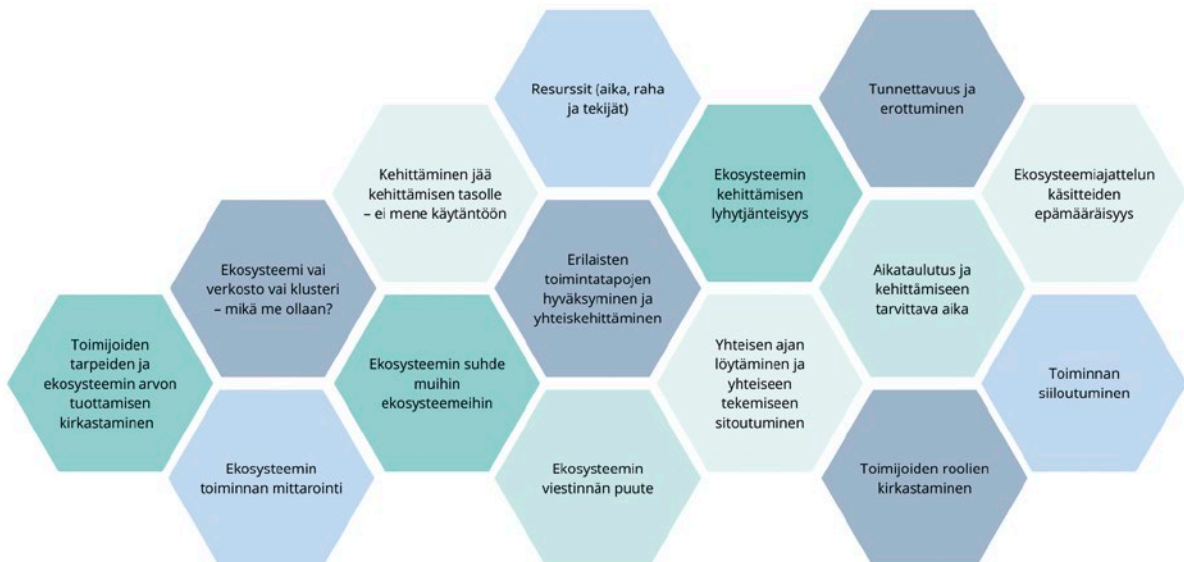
Resurssit (aika, raha ja tekijät)

Tunnettavuus ja erottuminen

Kehittäminen jää kehittämisen tasolle – ei mene käytäntöön

Ekosysteemin kehittämisen lyhytjänteisyys

Ekosysteemiajattelun käsitteiden epämääräisyys

Ekosysteemi vai verkosto vai klusteri – mikä me ollaan?

Erilaisten toimintatapojen hyväksyminen ja yhteiskehittäminen

Aikataulutus ja kehittämiseen tarvittava aika

Toimijoiden tarpeiden ja ekosysteemin arvon tuottamisen kirkastaminen

Ekosysteemin suhde muihin ekosysteemeihin

Yhteisen ajan löytäminen ja yhteiseen tekemiseen sitoutuminen

Toiminnan siiloutuminen

Ekosysteemin toiminnan mittarointi

Ekosysteemin viestinnän puute

Toimijoiden roolien kirkastaminen